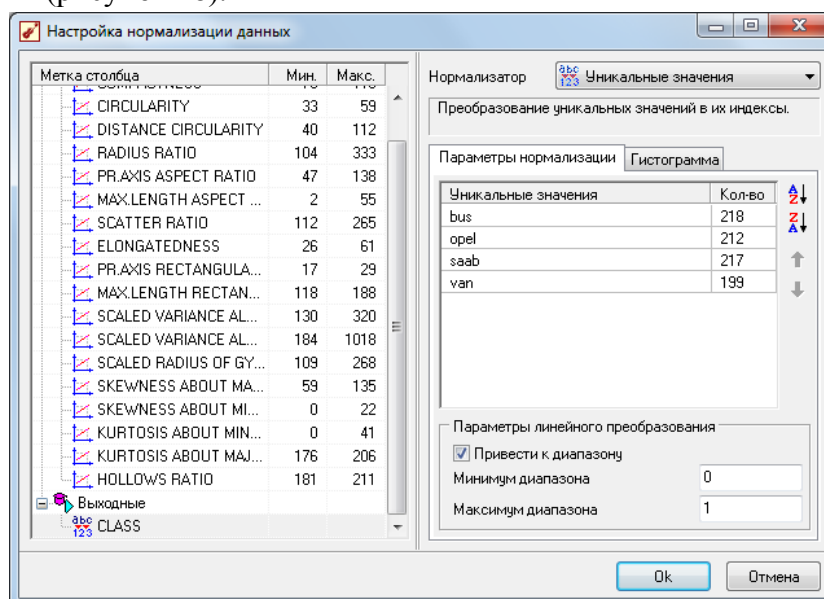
Настройка нормализации данных

| Метка столбца | Мин. | Макс. |
|---|---|---|
| CIRCULARITY | 33 | 59 |
| DISTANCE CIRCULARITY | 40 | 112 |
| RADIUS RATIO | 104 | 333 |
| PR.AXIS ASPECT RATIO | 47 | 138 |
| MAX.LENGTH ASPECT ... | 2 | 55 |
| SCATTER RATIO | 112 | 265 |
| ELONGATEDNESS | 26 | 61 |
| PR.AXIS RECTANGULA... | 17 | 29 |
| MAX.LENGTH RECTAN... | 118 | 188 |
| SCALED VARIANCE AL... | 130 | 320 |
| SCALED VARIANCE AL... | 184 | 1018 |
| SCALED RADIUS OF GY... | 109 | 268 |
| SKEWNESS ABOUT MA... | 59 | 135 |
| SKEWNESS ABOUT MI... | 0 | 22 |
| KURTOSIS ABOUT MIN... | 0 | 41 |
| KURTOSIS ABOUT MAJ... | 176 | 206 |
| HOLLOWS RATIO | 181 | 211 |

Выходные
CLASS

Нормализатор Уникальные значения

Преобразование уникальных значений в их индексы.

Параметры нормализации Гистограмма

| Уникальные значения | Кол-во |
|---|---|
| bus | 218 |
| opel | 212 |
| saab | 217 |
| van | 199 |

Параметры линейного преобразования
Привести к диапазону
Минимум диапазона 0
Максимум диапазона 1

Ok Отмена